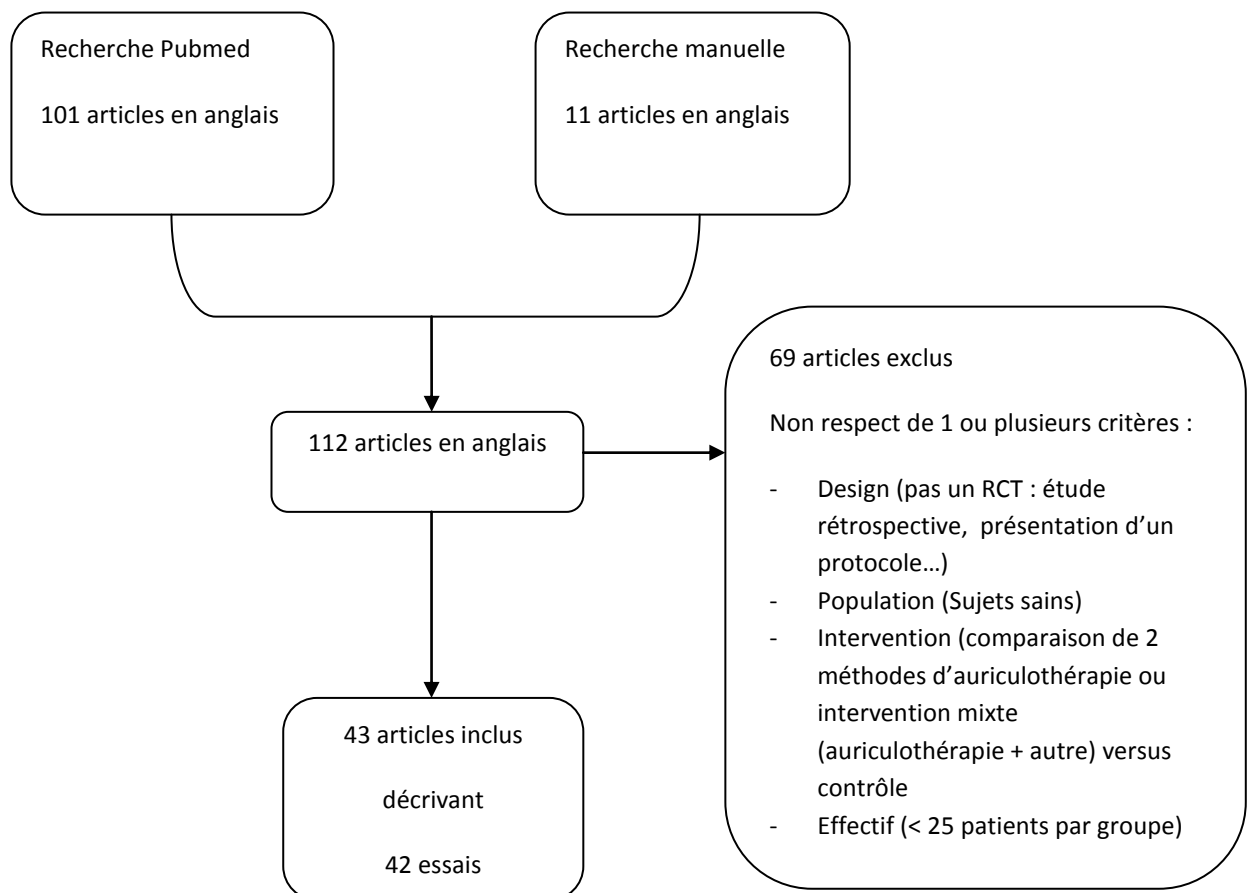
Recherche Pubmed

101 articles en anglais

Recherche manuelle

11 articles en anglais

112 articles en anglais

69 articles exclus

Non respect de 1 ou plusieurs critères :

- Design (pas un RCT : étude rétrospective, présentation d'un protocole…)
- Population (Sujets sains)
- Intervention (comparaison de 2 méthodes d'auriculothérapie ou intervention mixte (auriculothérapie + autre) versus contrôle
- Effectif (< 25 patients par groupe)

43 articles inclus

décrivant

42 essais